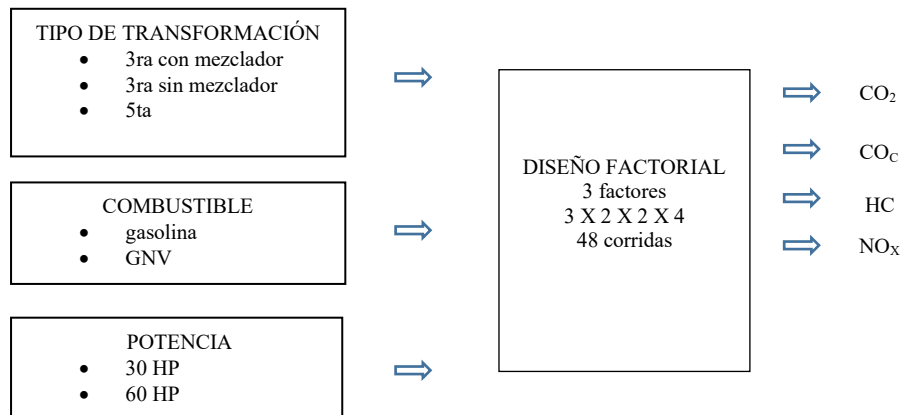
TIPO DE TRANSFORMACIÓN
- 3ra con mezclador
- 3ra sin mezclador
- 5ta

COMBUSTIBLE
- gasolina
- GNV

POTENCIA
- 30 HP
- 60 HP

DISEÑO FACTORIAL
3 factores
3 X 2 X 2 X 4
48 corridas

$CO_2$

$CO_C$

HC

$NO_X$